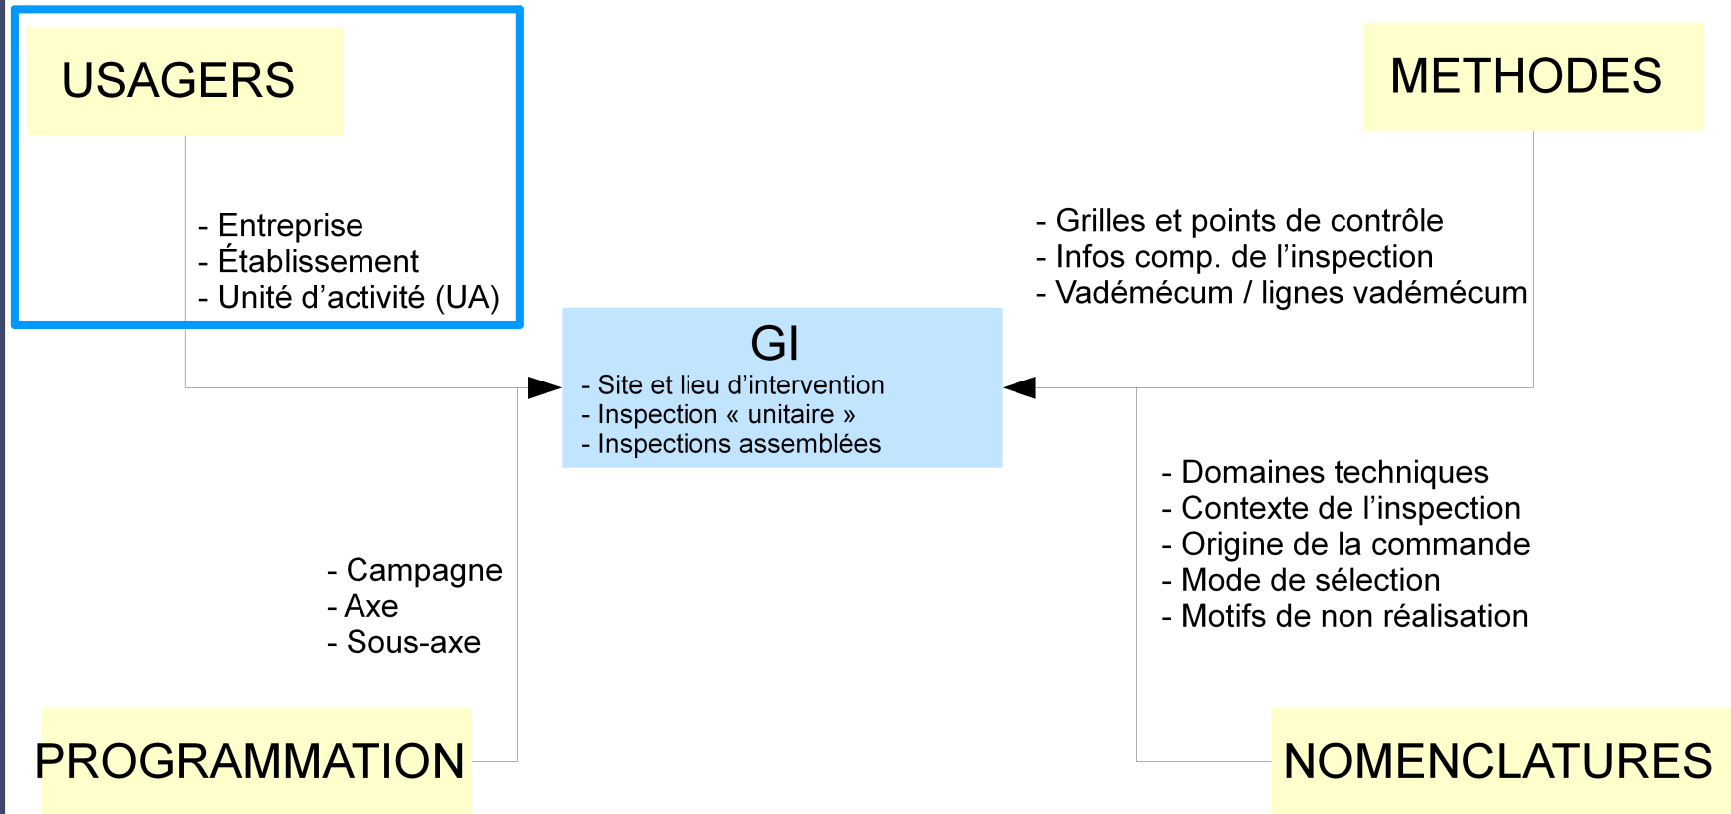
USAGERS

- Entreprise
- Établissement
- Unité d’activité (UA)

METHODES

- Grilles et points de contrôle
- Infos comp. de l’inspection
- Vadémecum / lignes vadémecum

GI
- Site et lieu d’intervention
- Inspection « unitaire »
- Inspections assemblées

- Domaines techniques
- Contexte de l’inspection
- Origine de la commande
- Mode de sélection
- Motifs de non réalisation

- Campagne
- Axe
- Sous-axe

PROGRAMMATION

NOMENCLATURES